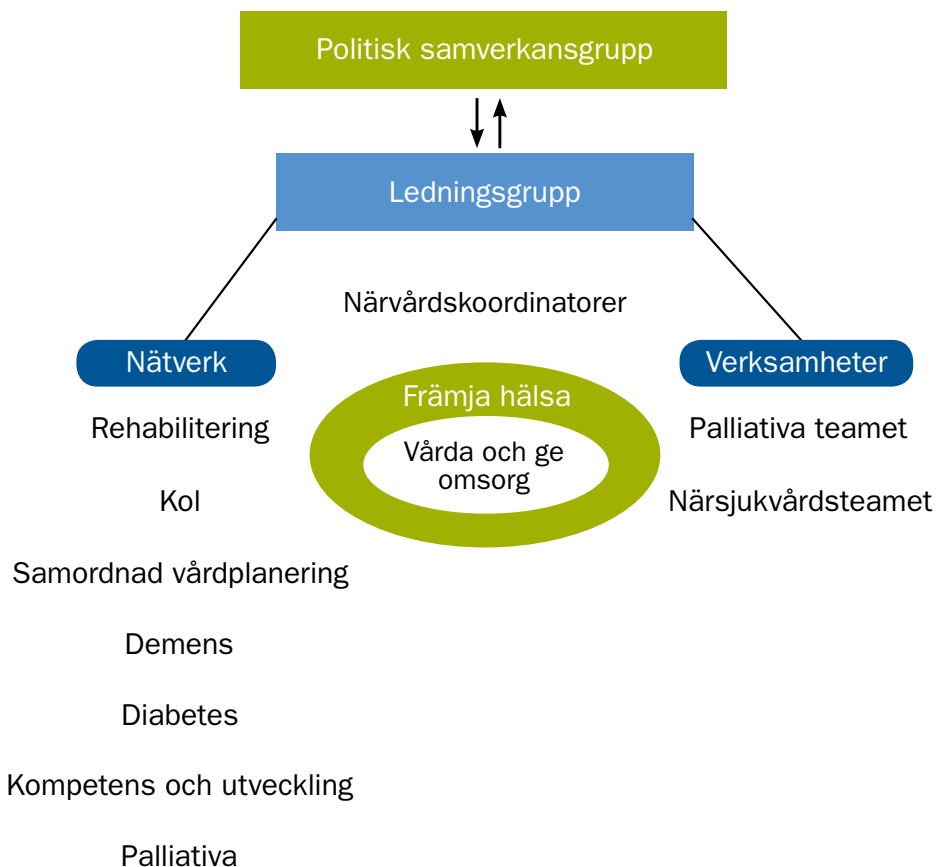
Politisk samverkansgrupp

Ledningsgrupp

Närvårdskoordinatorer

Nätverk

Rehabilitering

Kol

Samordnad vårdplanering

Demens

Diabetes

Kompetens och utveckling

Palliativa

Främja hälsa

Vårda och ge omsorg

Verksamheter

Palliativa teamet

Närsjukvårdsteamet